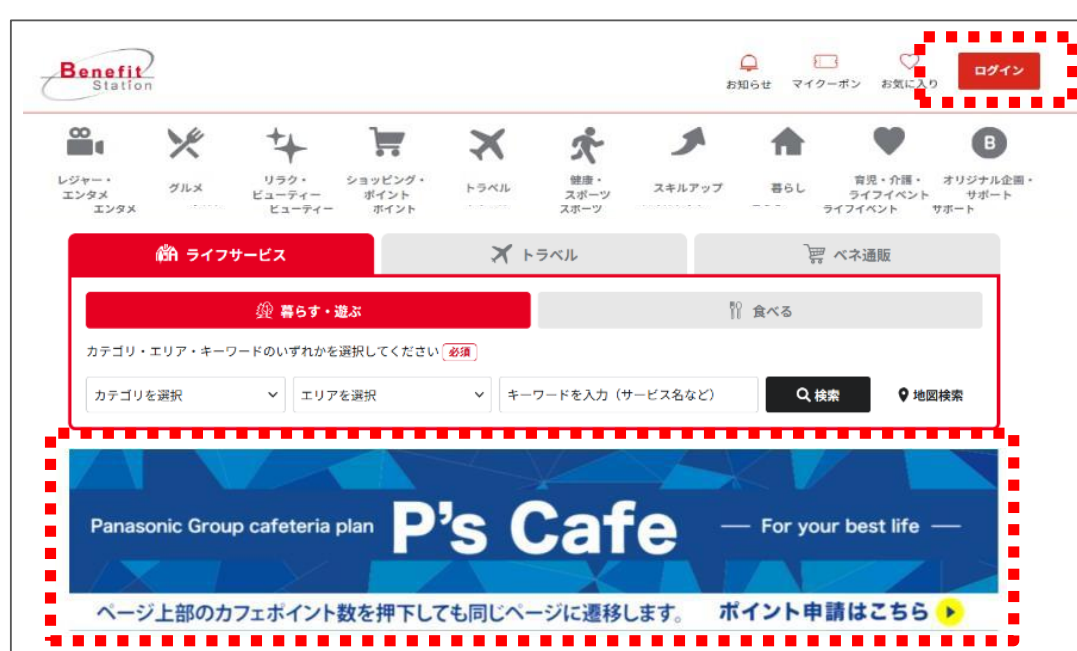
Benefit Station

お知らせ　マイクーポン　お気に入り　ログイン

レジャー・エンタメ　グルメ　リラク・ビューティー　ショッピング・ポイント　トラベル　健康・スポーツ　スキルアップ　暮らし　育児・介護・ライフイベント　オリジナル企画・サポート

ライフサービス　トラベル　ベネ通販

暮らす・遊ぶ　食べる

カテゴリ・エリア・キーワードのいずれかを選択してください　必須

カテゴリを選択　エリアを選択　キーワードを入力（サービス名など）　検索　地図検索

Panasonic Group cafeteria plan P's Cafe — For your best life —

ページ上部のカフェポイント数を押下しても同じページに遷移します。　ポイント申請はこちら